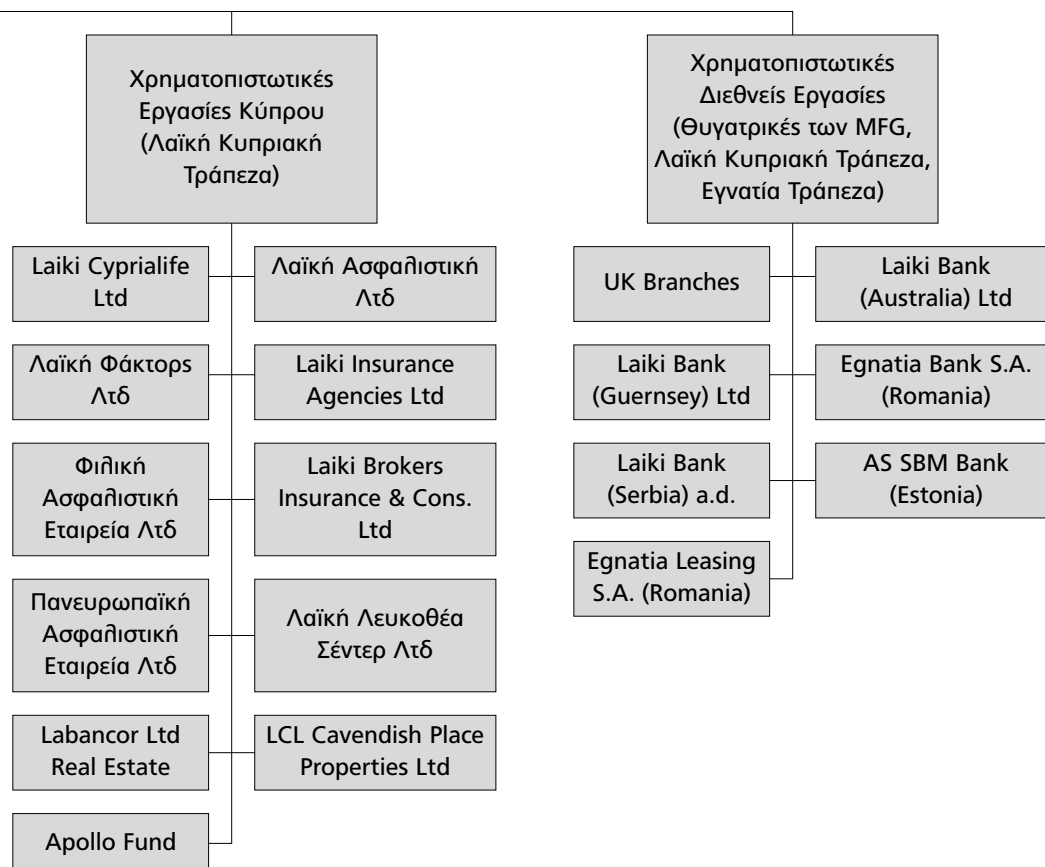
Χρηματοπιστωτικές Εργασίες Κύπρου (Λαϊκή Κυπριακή Τράπεζα)

Laiki Cyprialife Ltd

Λαϊκή Ασφαλιστική Λτδ

Λαϊκή Φάκτορς Λτδ

Laiki Insurance Agencies Ltd

Φιλική Ασφαλιστική Εταιρεία Λτδ

Laiki Brokers Insurance & Cons. Ltd

Πανευρωπαϊκή Ασφαλιστική Εταιρεία Λτδ

Λαϊκή Λευκοθέα Σέντερ Λτδ

Labancor Ltd Real Estate

LCL Cavendish Place Properties Ltd

Apollo Fund

Χρηματοπιστωτικές Διεθνείς Εργασίες (Θυγατρικές των MFG, Λαϊκή Κυπριακή Τράπεζα, Εγνατία Τράπεζα)

UK Branches

Laiki Bank (Australia) Ltd

Laiki Bank (Guernsey) Ltd

Egnatia Bank S.A. (Romania)

Laiki Bank (Serbia) a.d.

AS SBM Bank (Estonia)

Egnatia Leasing S.A. (Romania)